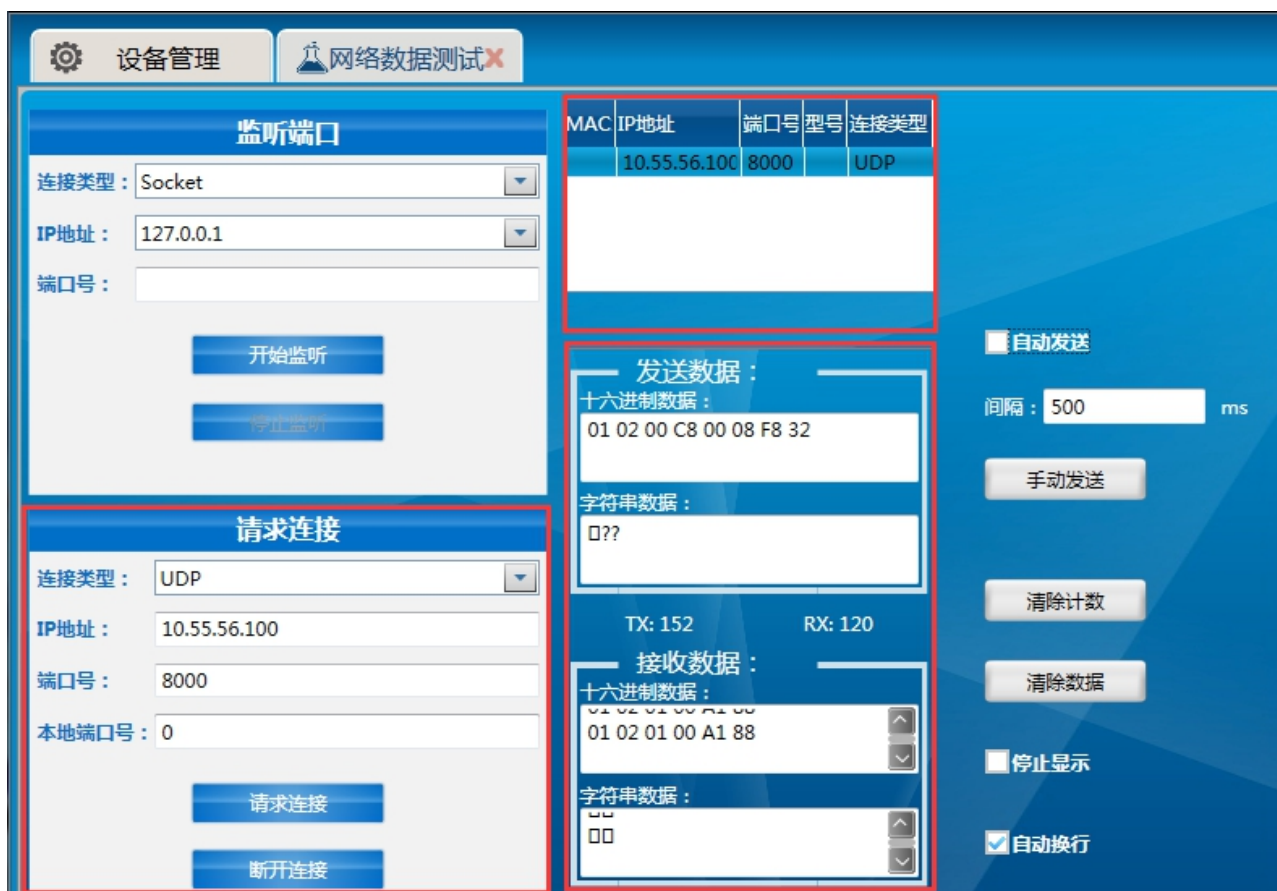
设备管理 | 网络数据测试

监听端口

连接类型： Socket

IP地址： 127.0.0.1

端口号：

开始监听

停止监听

请求连接

连接类型： UDP

IP地址： 10.55.56.100

端口号： 8000

本地端口号： 0

请求连接

断开连接

| MAC | IP地址 | 端口号 | 型号 | 连接类型 |
|---|---|---|---|---|
| | 10.55.56.10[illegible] | 8000 | | UDP |

发送数据：

十六进制数据：

01 02 00 C8 00 08 F8 32

字符串数据：

□??

TX: 152 RX: 120

接收数据：

十六进制数据：

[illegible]

01 02 01 00 A1 88

字符串数据：

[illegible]

□□

自动发送

间隔： 500 ms

手动发送

清除计数

清除数据

停止显示

自动换行